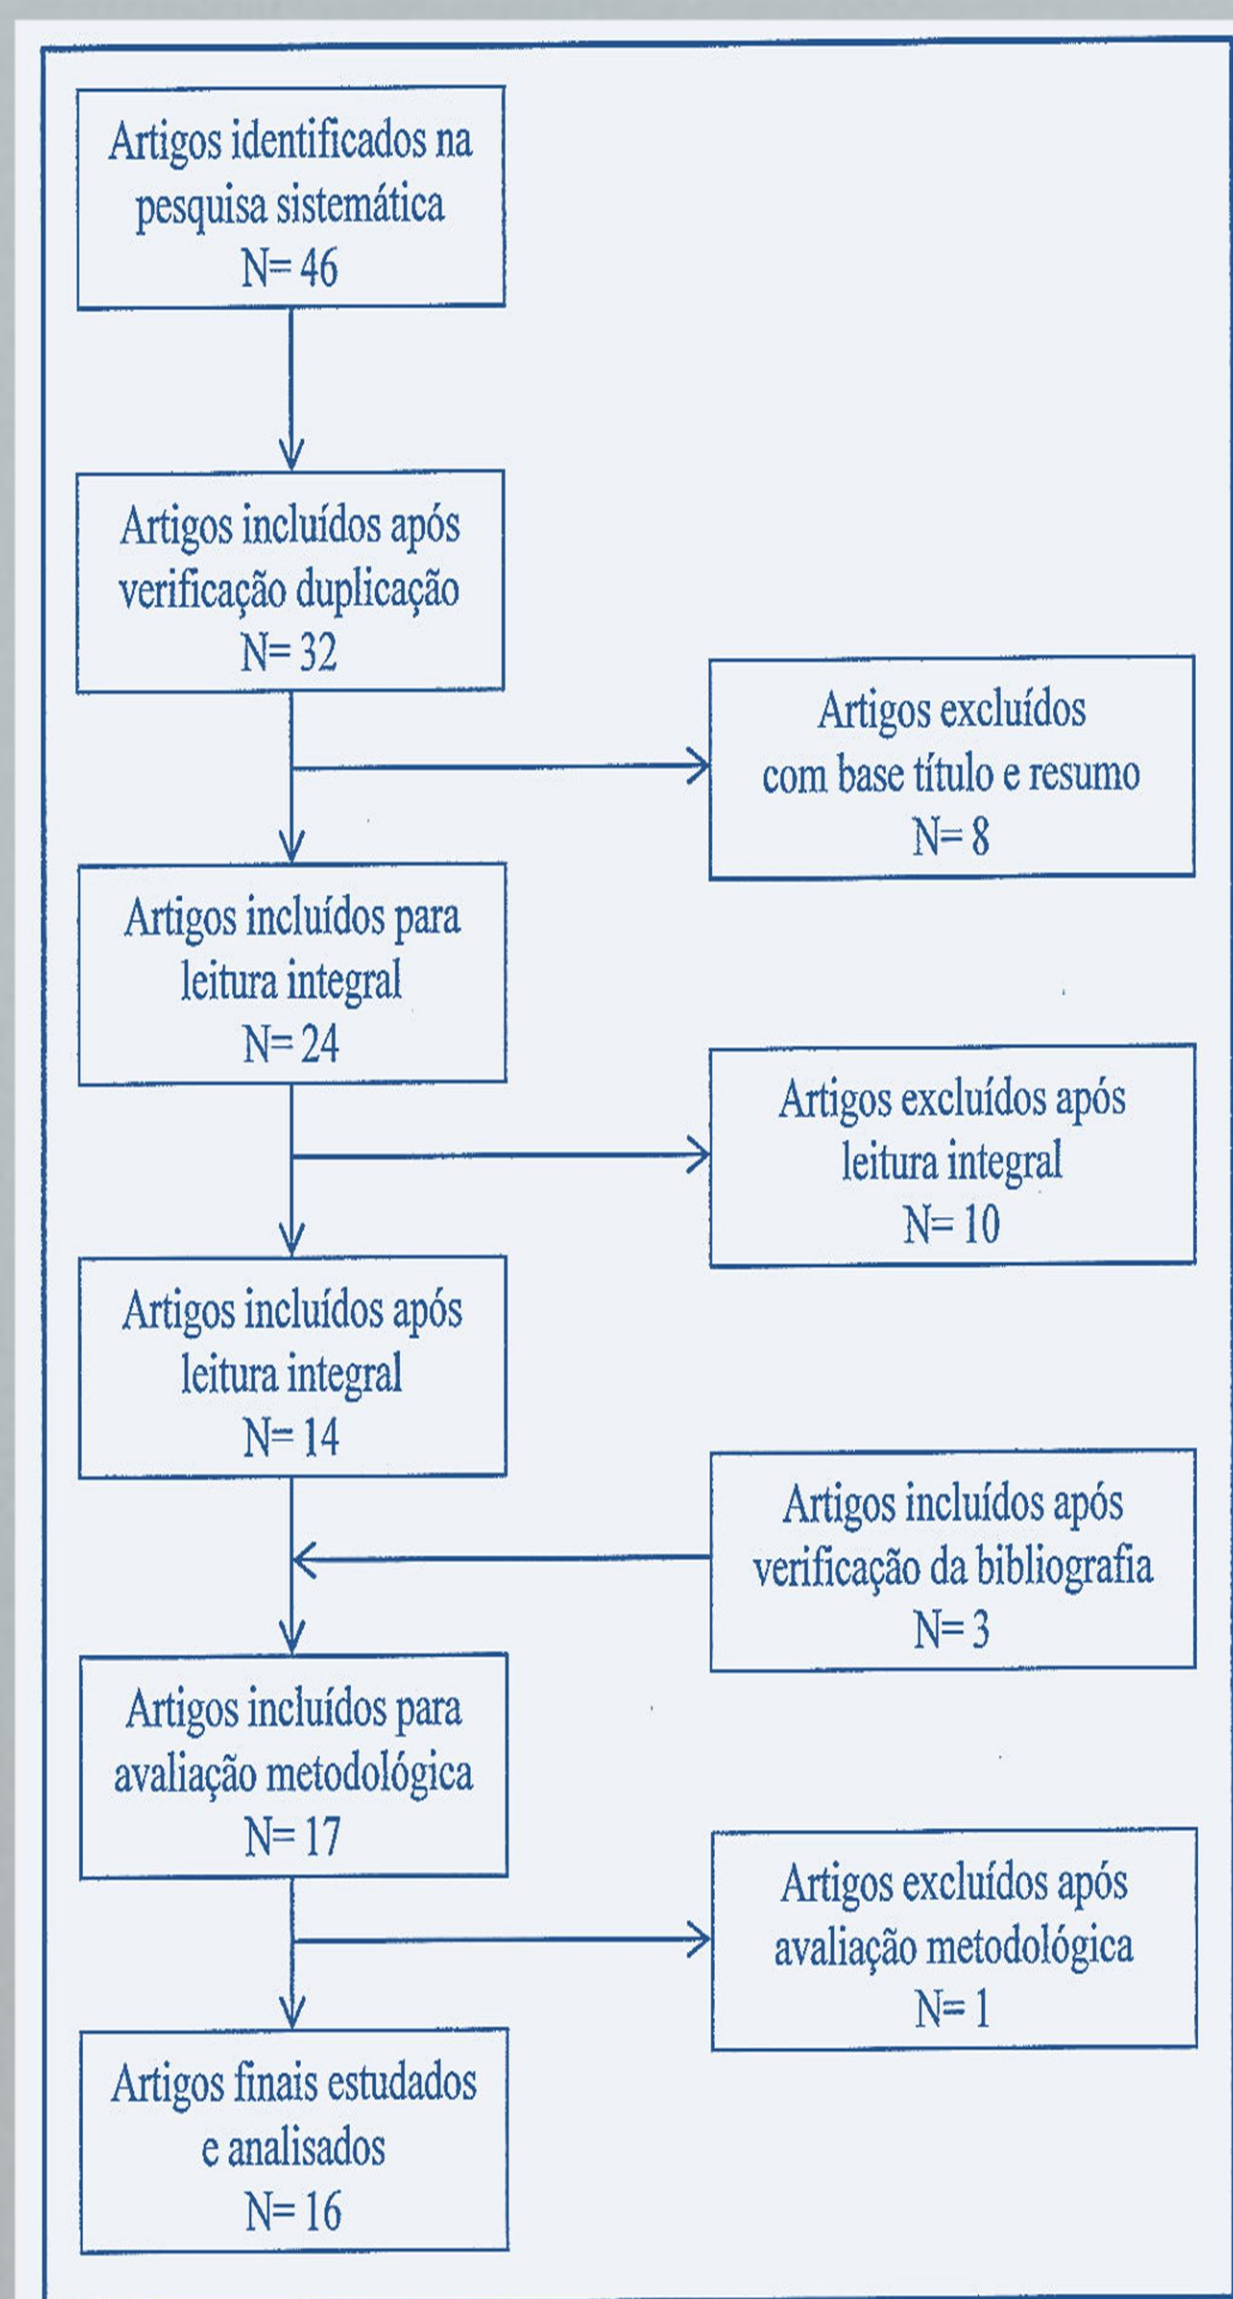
Artigos identificados na pesquisa sistemática
N= 46

Artigos incluídos após verificação duplicação
N= 32

Artigos excluídos com base título e resumo
N= 8

Artigos incluídos para leitura integral
N= 24

Artigos excluídos após leitura integral
N= 10

Artigos incluídos após leitura integral
N= 14

Artigos incluídos após verificação da bibliografia
N= 3

Artigos incluídos para avaliação metodológica
N= 17

Artigos excluídos após avaliação metodológica
N= 1

Artigos finais estudados e analisados
N= 16